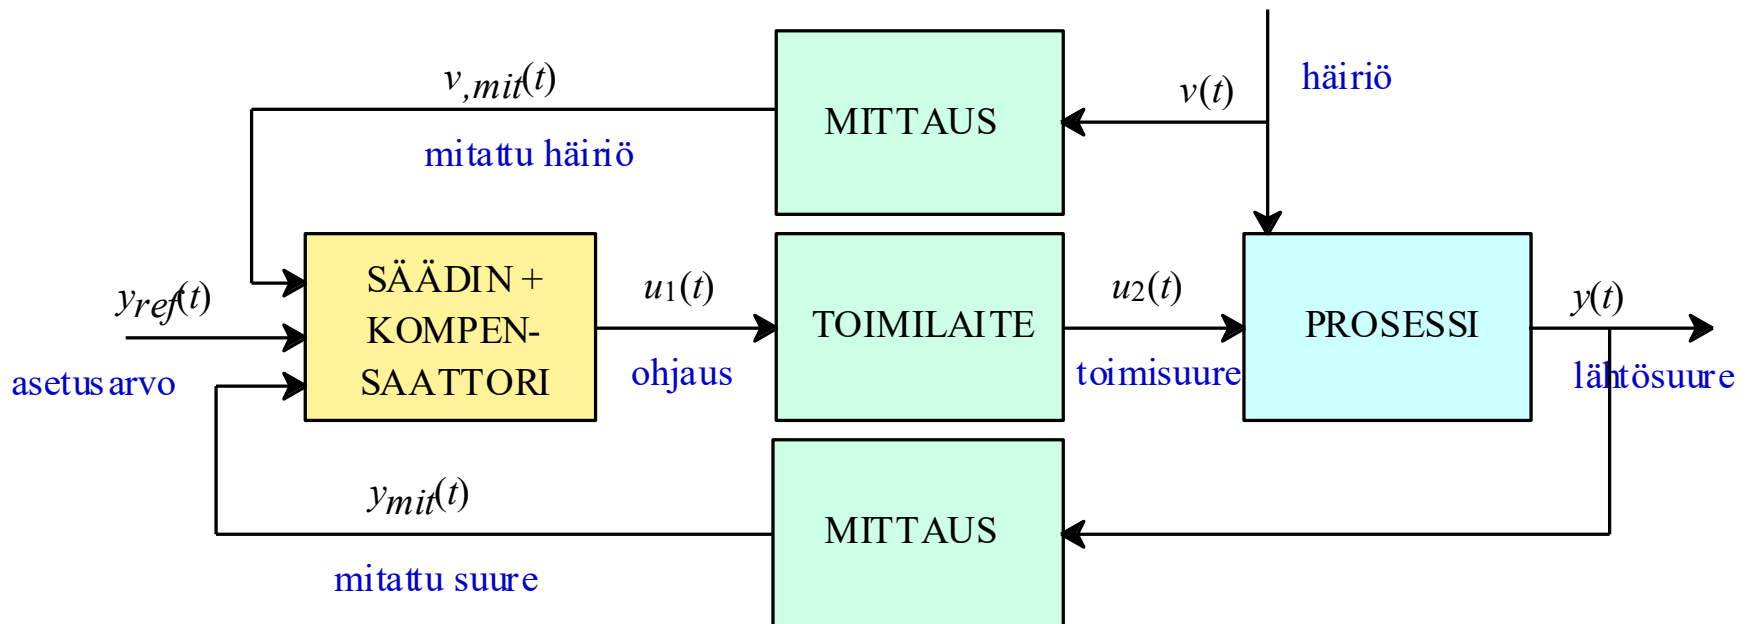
$v_{,mit}(t)$

MITTAUS

$v(t)$

häiriö

mitattu häiriö

SÄÄDIN + KOMPEN-SAATTORI

$u_1(t)$

TOIMILAITE

$u_2(t)$

PROSESSI

$y(t)$

$y_{ref}(t)$

asetusarvo

ohjaus

toimisuure

lähtösuure

$y_{mit}(t)$

MITTAUS

mitattu suure